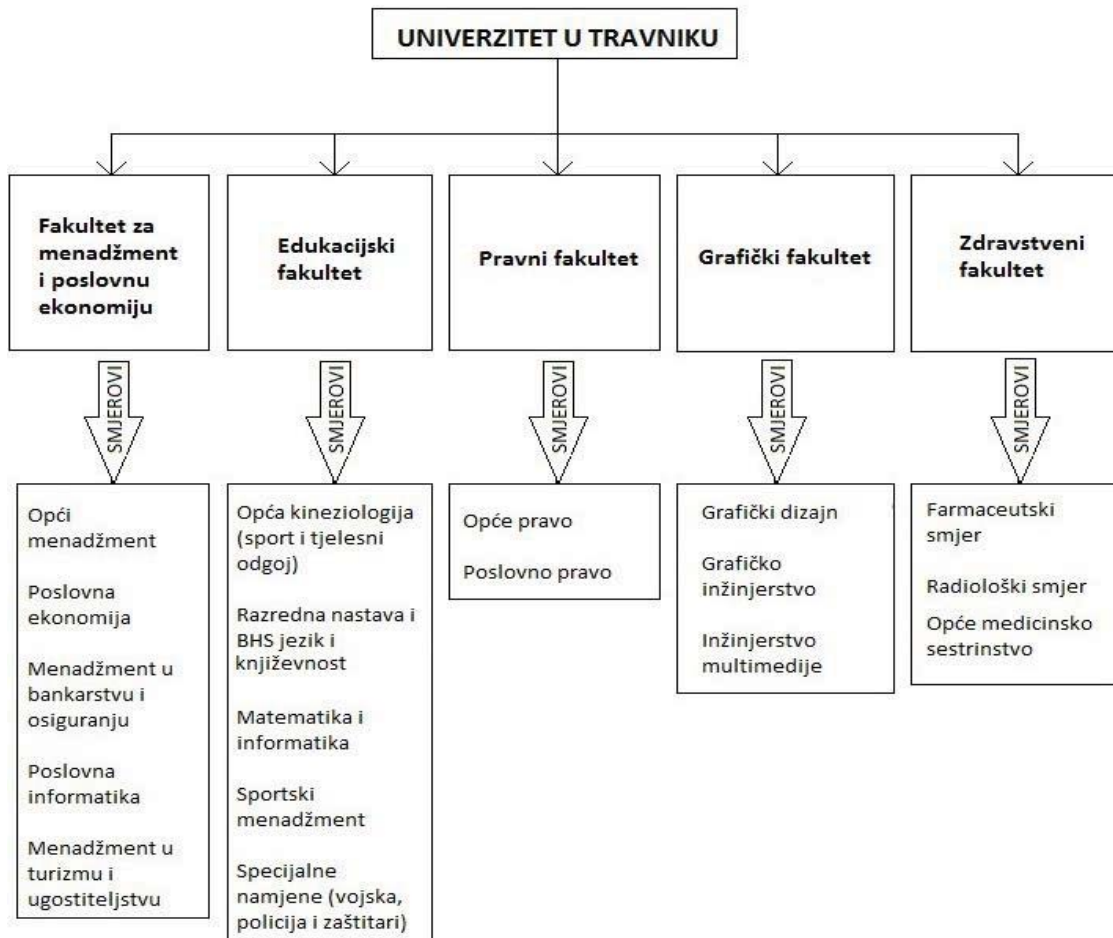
UNIVERZITET U TRAVNIKU

Fakultet za menadžment i poslovnu ekonomiju

SMJEROVI

Opći menadžment

Poslovna ekonomija

Menadžment u bankarstvu i osiguranju

Poslovna informatika

Menadžment u turizmu i ugostiteljstvu

Edukacijski fakultet

SMJEROVI

Opća kineziologija (sport i tjelesni odgoj)

Razredna nastava i BHS jezik i književnost

Matematika i informatika

Sportski menadžment

Specijalne namjene (vojska, policija i zaštitari)

Pravni fakultet

SMJEROVI

Opće pravo

Poslovno pravo

Grafički fakultet

SMJEROVI

Grafički dizajn

Grafičko inžinjerstvo

Inžinjerstvo multimedije

Zdravstveni fakultet

SMJEROVI

Farmaceutski smjer

Radiološki smjer

Opće medicinsko sestrinstvo